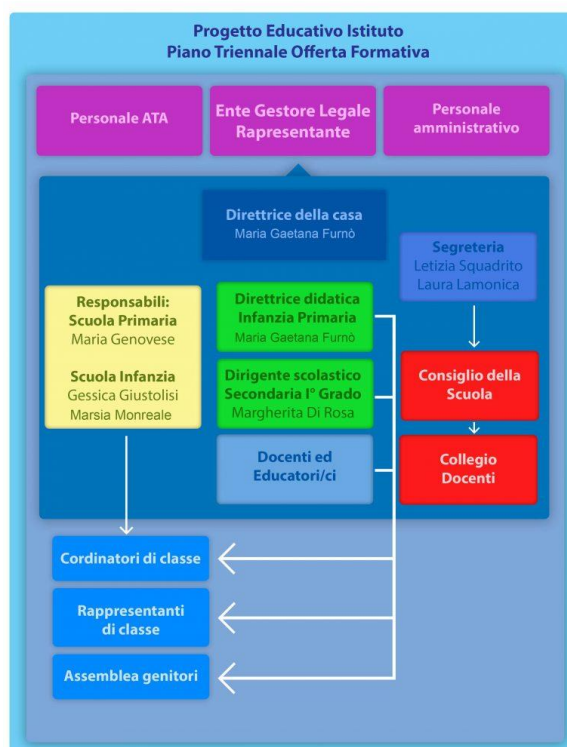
Progetto Educativo Istituto
Piano Triennale Offerta Formativa

Personale ATA

Ente Gestore Legale Rapresentante

Personale amministrativo

Direttrice della casa
Maria Gaetana Furnò

Segreteria
Letizia Squadrito
Laura Lamonica

Responsabili:
Scuola Primaria
Maria Genovese

Scuola Infanzia
Gessica Giustolisi
Marsia Monreale

Direttrice didatica
Infanzia Primaria
Maria Gaetana Furnò

Dirigente scolastico
Secondaria I° Grado
Margherita Di Rosa

Docenti ed Educatori/ci

Consiglio della Scuola

Collegio Docenti

Cordinatori di classe

Rappresentanti di classe

Assemblea genitori